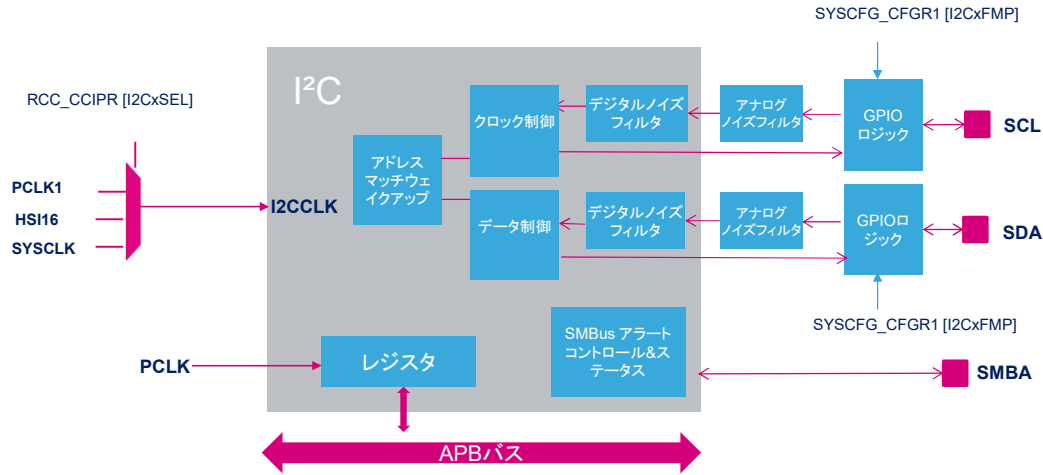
SYSCFG_CFGR1 [I2CxFMP]

RCC_CCIPR [I2CxSEL]

I²C

クロック制御

デジタルノイズフィルタ

アナログノイズフィルタ

GPIOロジック

SCL

PCLK1

HSI16

SYSCLK

I2CCLK

アドレスマッチウェイクアップ

データ制御

デジタルノイズフィルタ

アナログノイズフィルタ

GPIOロジック

SDA

SYSCFG_CFGR1 [I2CxFMP]

SMBus アラートコントロール&ステータス

PCLK

レジスタ

SMBA

APBバス